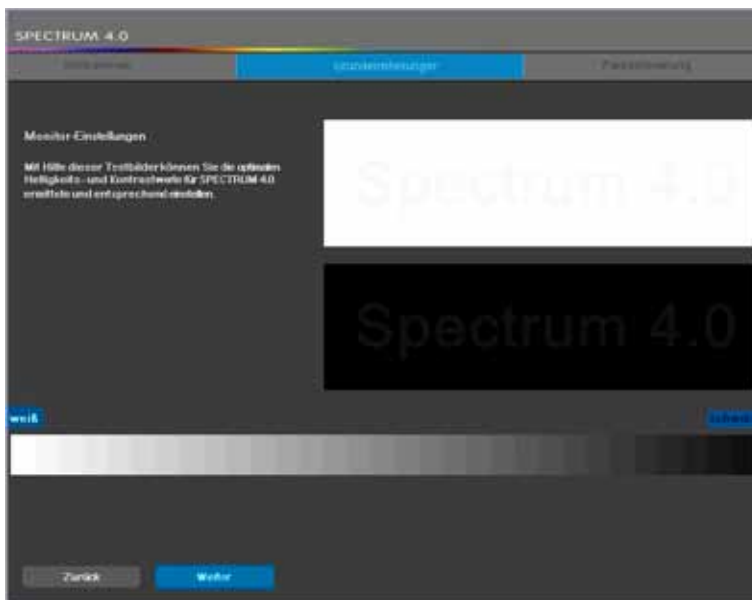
SPECTRUM 4.0

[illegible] | Grundeinstellungen | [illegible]

Monitor-Einstellungen

Mit Hilfe dieser Testbilder können Sie die optimalen Helligkeits- und Kontrastwerte für SPECTRUM 4.0 ermitteln und entsprechend einstellen.

Spectrum 4.0

Spectrum 4.0

weiß

schwa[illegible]

Zurück

Weiter